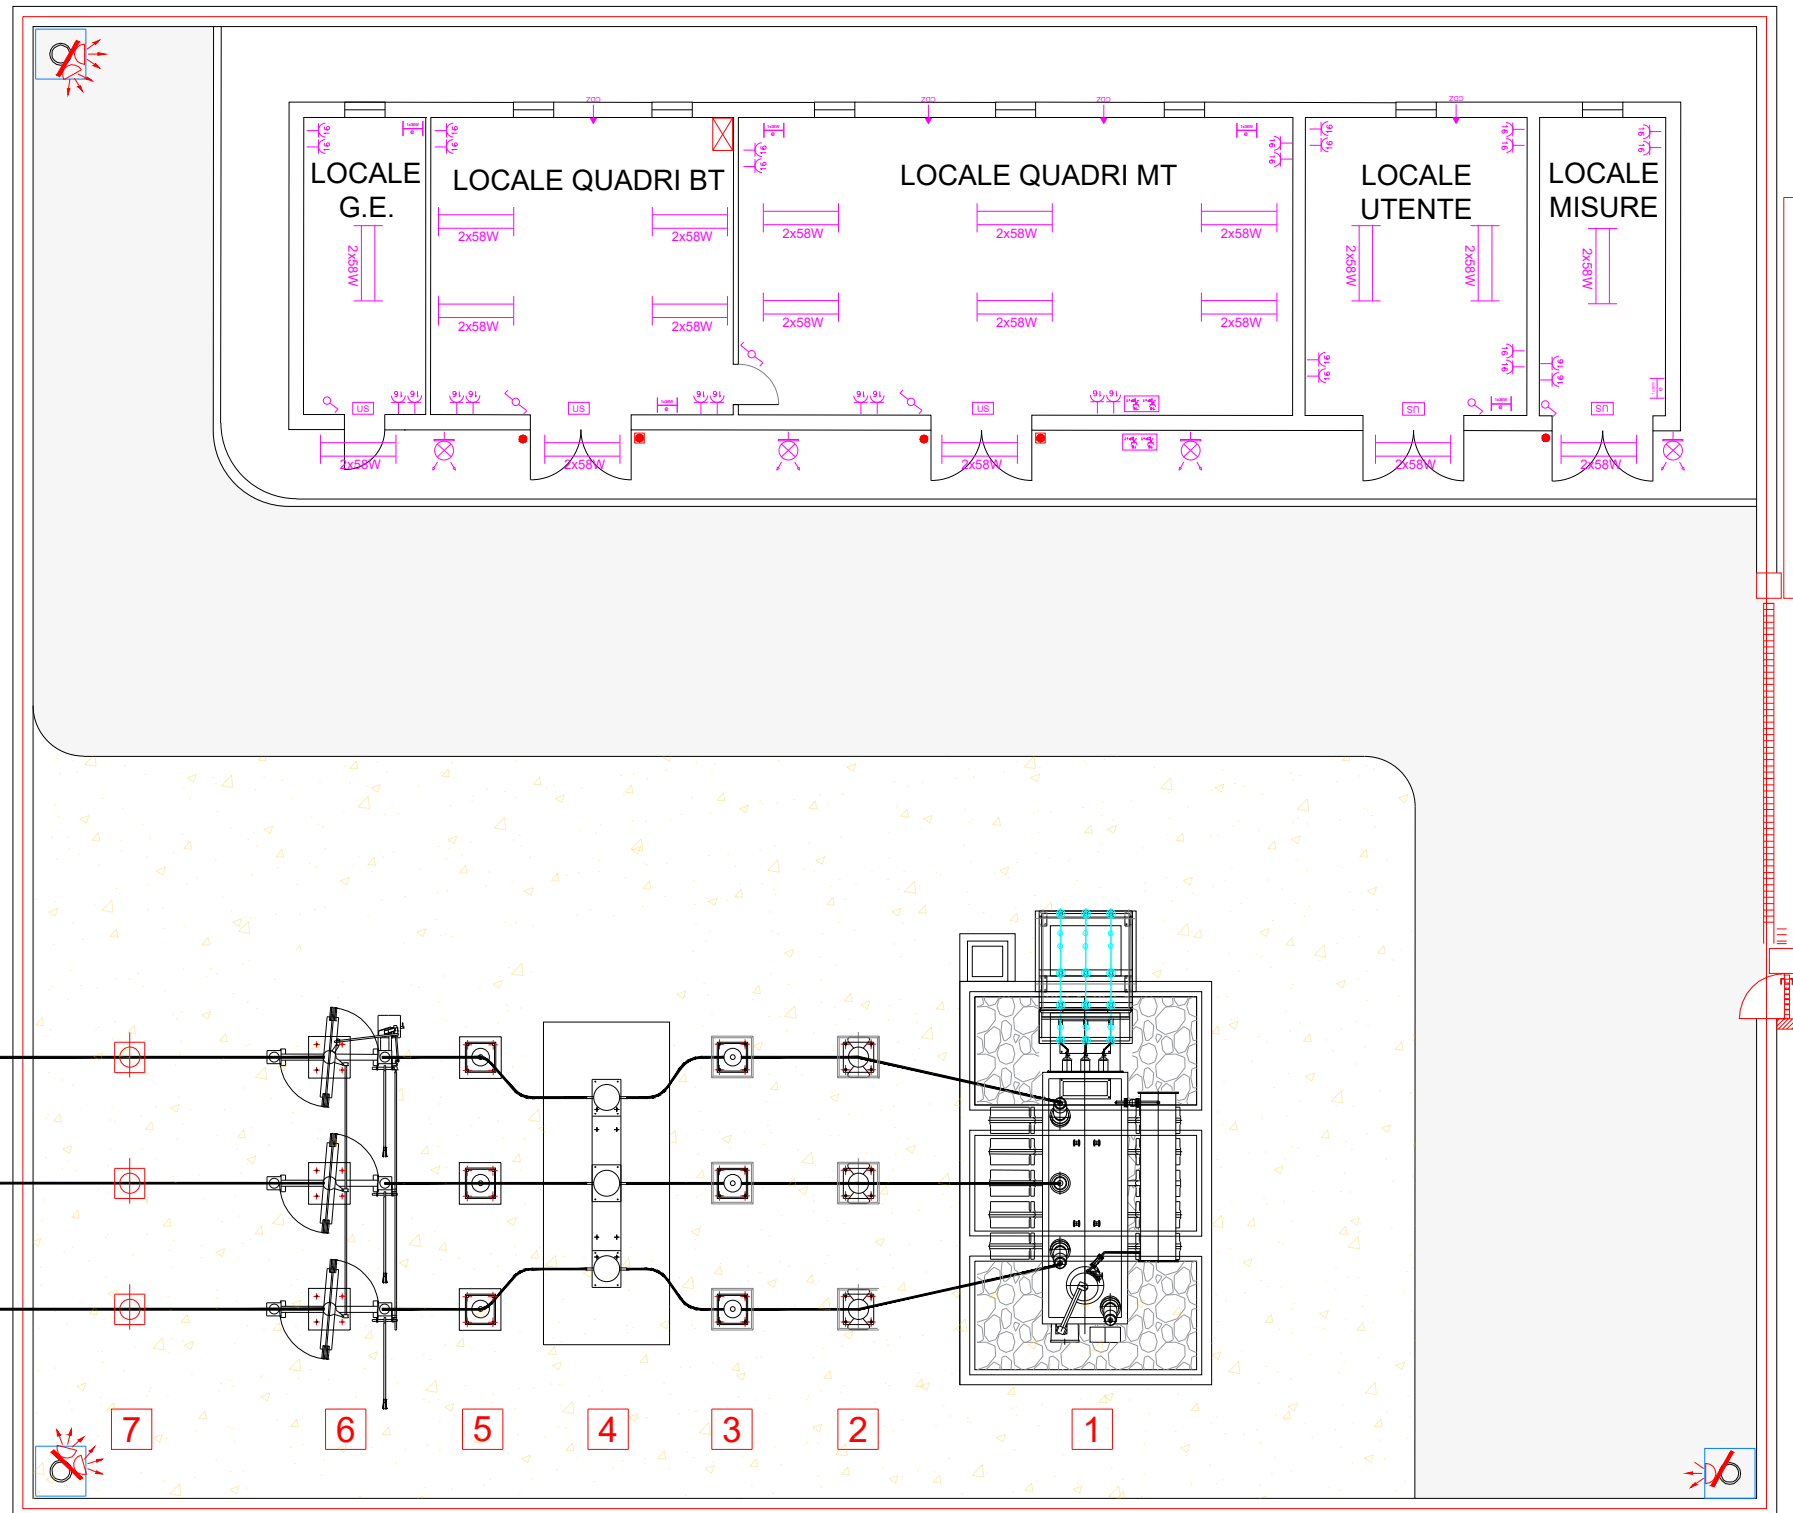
LOCALE G.E.

LOCALE QUADRI BT

LOCALE QUADRI MT

LOCALE UTENTE

LOCALE MISURE

2x58W
2x58W
2x58W
2x58W
2x58W
2x58W
2x58W
2x58W
2x58W
2x58W
2x58W
2x58W
2x58W
2x58W
2x58W
2x58W
2x58W
2x58W
2x58W
2x58W
2x58W

US
US
US
US
US

7
6
5
4
3
2
1